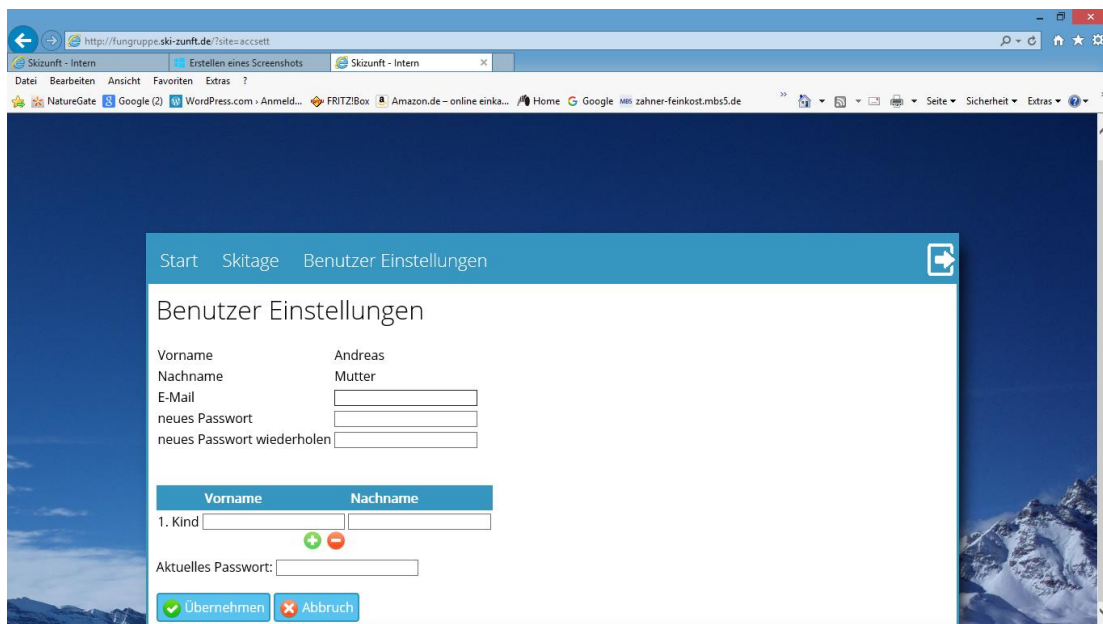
http://fungruppe.ski-zunft.de/?site=accsett

Skizunft - Intern
Erstellen eines Screenshots
Skizunft - Intern

Datei Bearbeiten Ansicht Favoriten Extras ?

NatureGate Google (2) WordPress.com › Anmeld... FRITZ!Box Amazon.de – online einka... Home Google zahner-feinkost.mbs5.de

Seite ▾ Sicherheit ▾ Extras ▾

Start Skitage Benutzer Einstellungen

Benutzer Einstellungen

Vorname Andreas
Nachname Mutter
E-Mail
neues Passwort
neues Passwort wiederholen

| | Vorname | Nachname |
|---|---|---|
| 1. Kind | | |

Aktuelles Passwort:

Übernehmen Abbruch